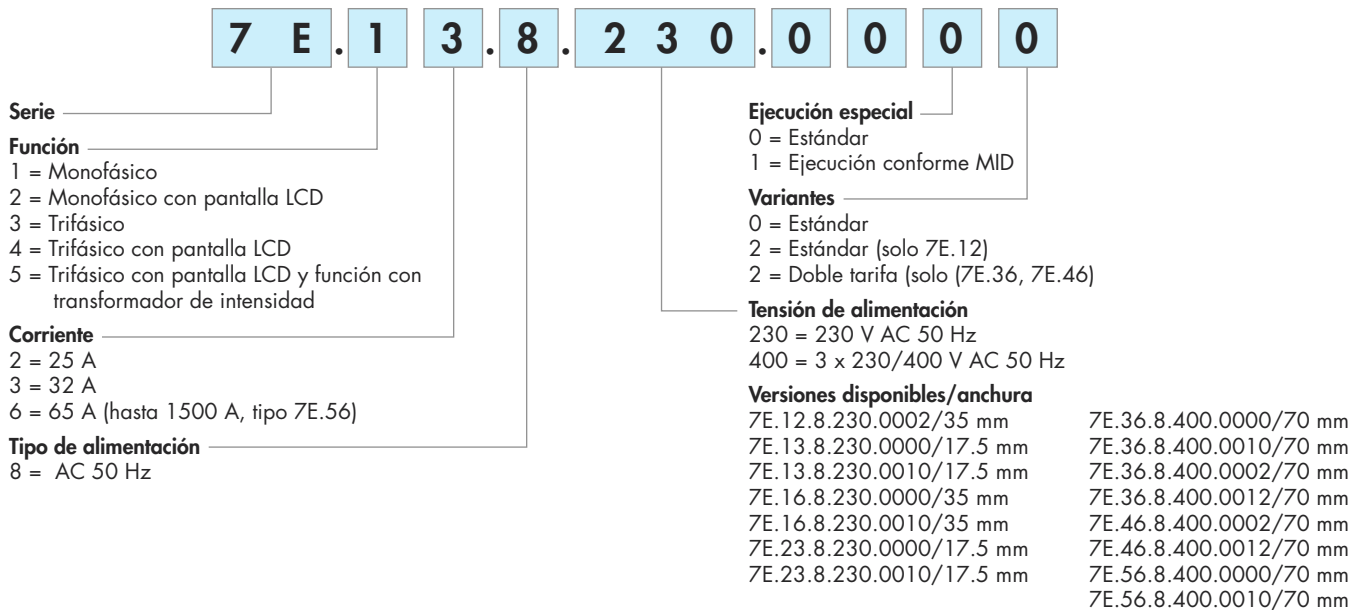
7 E . 1 3 . 8 . 2 3 0 . 0 0 0 0

Serie

Función
1 = Monofásico
2 = Monofásico con pantalla LCD
3 = Trifásico
4 = Trifásico con pantalla LCD
5 = Trifásico con pantalla LCD y función con transformador de intensidad

Corriente
2 = 25 A
3 = 32 A
6 = 65 A (hasta 1500 A, tipo 7E.56)

Tipo de alimentación
8 = AC 50 Hz

Ejecución especial
0 = Estándar
1 = Ejecución conforme MID

Variantes
0 = Estándar
2 = Estándar (solo 7E.12)
2 = Doble tarifa (solo (7E.36, 7E.46)

Tensión de alimentación
230 = 230 V AC 50 Hz
400 = 3 x 230/400 V AC 50 Hz

Versiones disponibles/anchura
7E.12.8.230.0002/35 mm
7E.13.8.230.0000/17.5 mm
7E.13.8.230.0010/17.5 mm
7E.16.8.230.0000/35 mm
7E.16.8.230.0010/35 mm
7E.23.8.230.0000/17.5 mm
7E.23.8.230.0010/17.5 mm

7E.36.8.400.0000/70 mm
7E.36.8.400.0010/70 mm
7E.36.8.400.0002/70 mm
7E.36.8.400.0012/70 mm
7E.46.8.400.0002/70 mm
7E.46.8.400.0012/70 mm
7E.56.8.400.0000/70 mm
7E.56.8.400.0010/70 mm